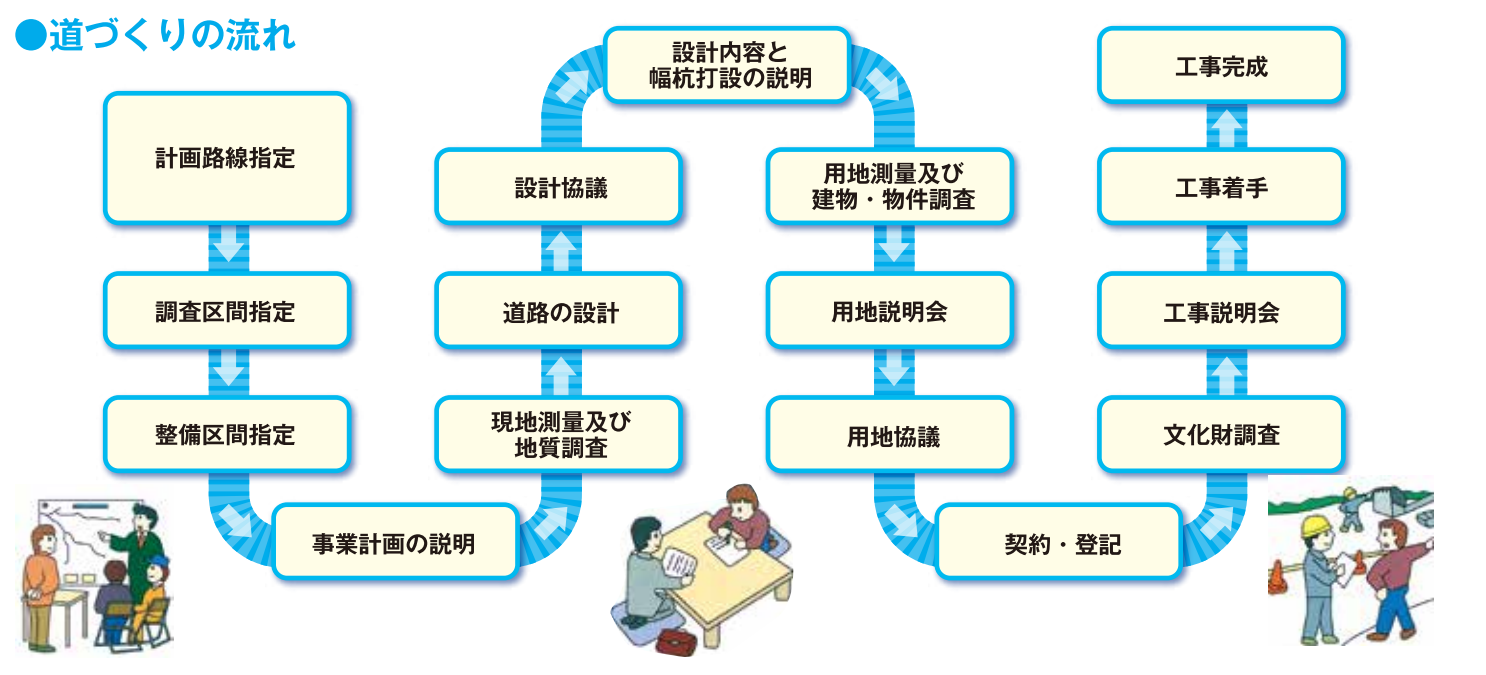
●道づくりの流れ

計画路線指定

調査区間指定

整備区間指定

事業計画の説明

現地測量及び
地質調査

道路の設計

設計協議

設計内容と
幅杭打設の説明

用地測量及び
建物・物件調査

用地説明会

用地協議

契約・登記

文化財調査

工事説明会

工事着手

工事完成